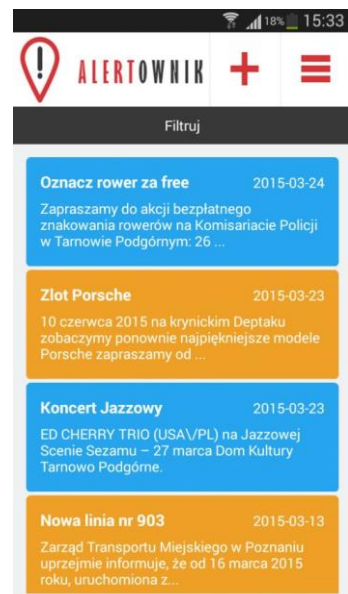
18% 15:33

ALERTOWNIK

Filtruj

Oznacz rower za free 2015-03-24
Zapraszamy do akcji bezpłatnego znakowania rowerów na Komisariacie Policji w Tarnowie Podgórnym: 26 ...

Zlot Porsche 2015-03-23
10 czerwca 2015 na krynickim Deptaku zobaczymy ponownie najpiękniejsze modele Porsche zapraszamy od ...

Koncert Jazzowy 2015-03-23
ED CHERRY TRIO (USA\/PL) na Jazzowej Scenie Sezamu – 27 marca Dom Kultury Tarnowo Podgórne.

Nowa linia nr 903 2015-03-13
Zarząd Transportu Miejskiego w Poznaniu uprzejmie informuje, że od 16 marca 2015 roku, uruchomiona z...